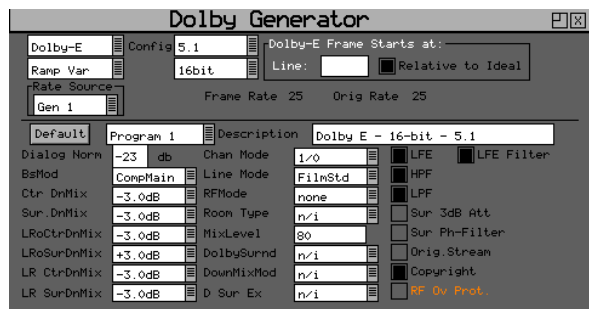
Dolby Generator

Dolby-E
Config 5.1
Dolby-E Frame Starts at:
Ramp Var
16bit
Line:
Relative to Ideal
Rate Source
Gen 1
Frame Rate 25
Orig Rate 25

Default
Program 1
Description
Dolby E - 16-bit - 5.1

Dialog Norm
-23
db
Chan Mode
1/0
LFE
LFE Filter
BsMod
CompMain
Line Mode
FilmStd
HPF
Ctr DnMix
-3.0dB
RFMode
none
LPF
Sur.DnMix
-3.0dB
Room Type
n/i
Sur 3dB Att
LRoCtrDnMix
-3.0dB
MixLevel
80
Sur Ph-Filter
LRoSurDnMix
+3.0dB
DolbySurnd
n/i
Orig.Stream
LR CtrDnMix
-3.0dB
DownMixMod
n/i
Copyright
LR SurDnMix
-3.0dB
D Sur Ex
n/i
RF Ov Prot.